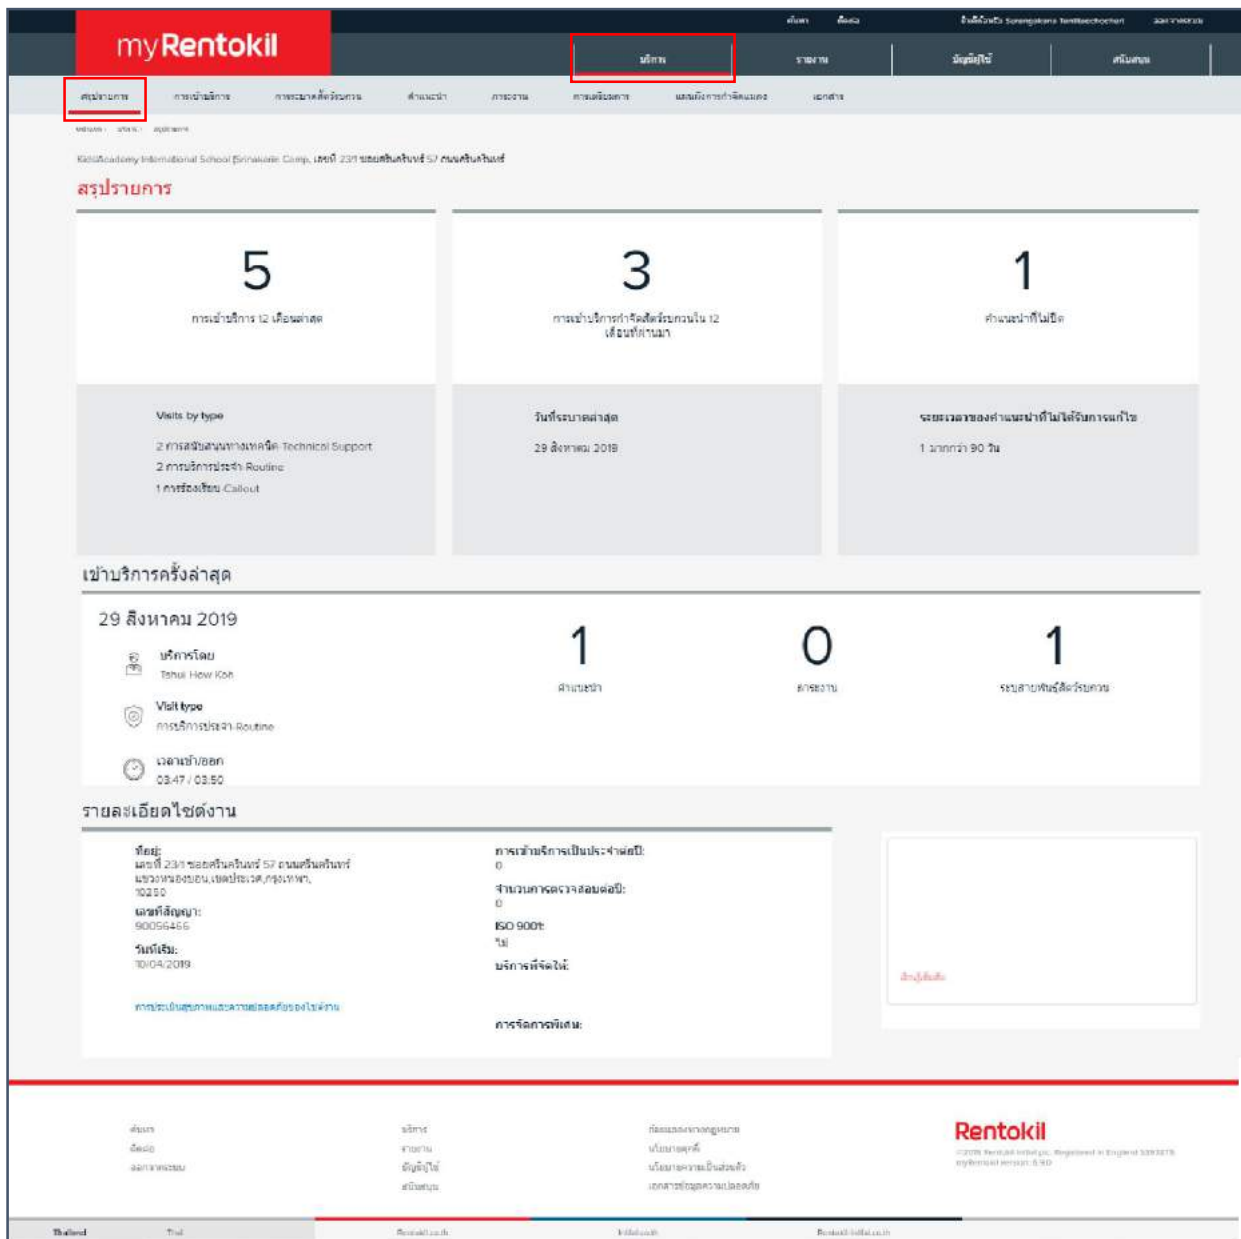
ค้นหา ติดต่อ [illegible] ออกจากระบบ

myRentokil

บริการ รายงาน บัญชีผู้ใช้ สนับสนุน

สรุปรายการ การเข้าบริการ การระบาดสัตว์รบกวน คำแนะนำ ภาระงาน การเตรียมการ แผนผังการกำจัดแมลง เอกสาร

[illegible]

KidsAcademy International School (Srinakarin Camp, เลขที่ 23/1 ซอยศรีนครินทร์ 57 ถนนศรีนครินทร์

สรุปรายการ

5
การเข้าบริการ 12 เดือนล่าสุด

3
การเข้าบริการกำจัดสัตว์รบกวนใน 12 เดือนที่ผ่านมา

1
คำแนะนำที่ไม่ปิด

Visits by type
2 การสนับสนุนทางเทคนิค Technical Support
2 การบริการประจำ Routine
1 การร้องเรียน Callout

วันที่ระบาดล่าสุด
29 สิงหาคม 2019

ระยะเวลาของคำแนะนำที่ไม่ได้รับการแก้ไข
1 มากกว่า 90 วัน

เข้าบริการครั้งล่าสุด

29 สิงหาคม 2019

บริการโดย
Tahui How Kon

Visit type
การบริการประจำ Routine

เวลาเข้า/ออก
03:47 / 03:50

1
คำแนะนำ

0
ภาระงาน

1
ระบบสายพันธุ์สัตว์รบกวน

รายละเอียดไซต์งาน

ที่อยู่:
เลขที่ 23/1 ซอยศรีนครินทร์ 57 ถนนศรีนครินทร์ แขวงหนองบอน,เขตประเวศ,กรุงเทพฯ, 10250
เลขที่สัญญา:
90056466
วันที่เริ่ม:
10/04/2019

การประเมินสุขภาพและความปลอดภัยของไซต์งาน

การเข้าบริการเป็นประจำต่อปี:
0
จำนวนการตรวจสอบต่อปี:
0
ISO 9001:
ไม่
บริการที่จัดให้:

การจัดการพิเศษ:

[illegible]

ค้นหา
ติดต่อ
ออกจากระบบ

บริการ
รายงาน
บัญชีผู้ใช้
สนับสนุน

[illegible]
นโยบายคุกกี้
นโยบายความเป็นส่วนตัว
เอกสารข้อมูลความปลอดภัย

Rentokil
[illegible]

Thailand Thai Rentokil.co.th Initial.co.th Rentokil-Initial.co.th